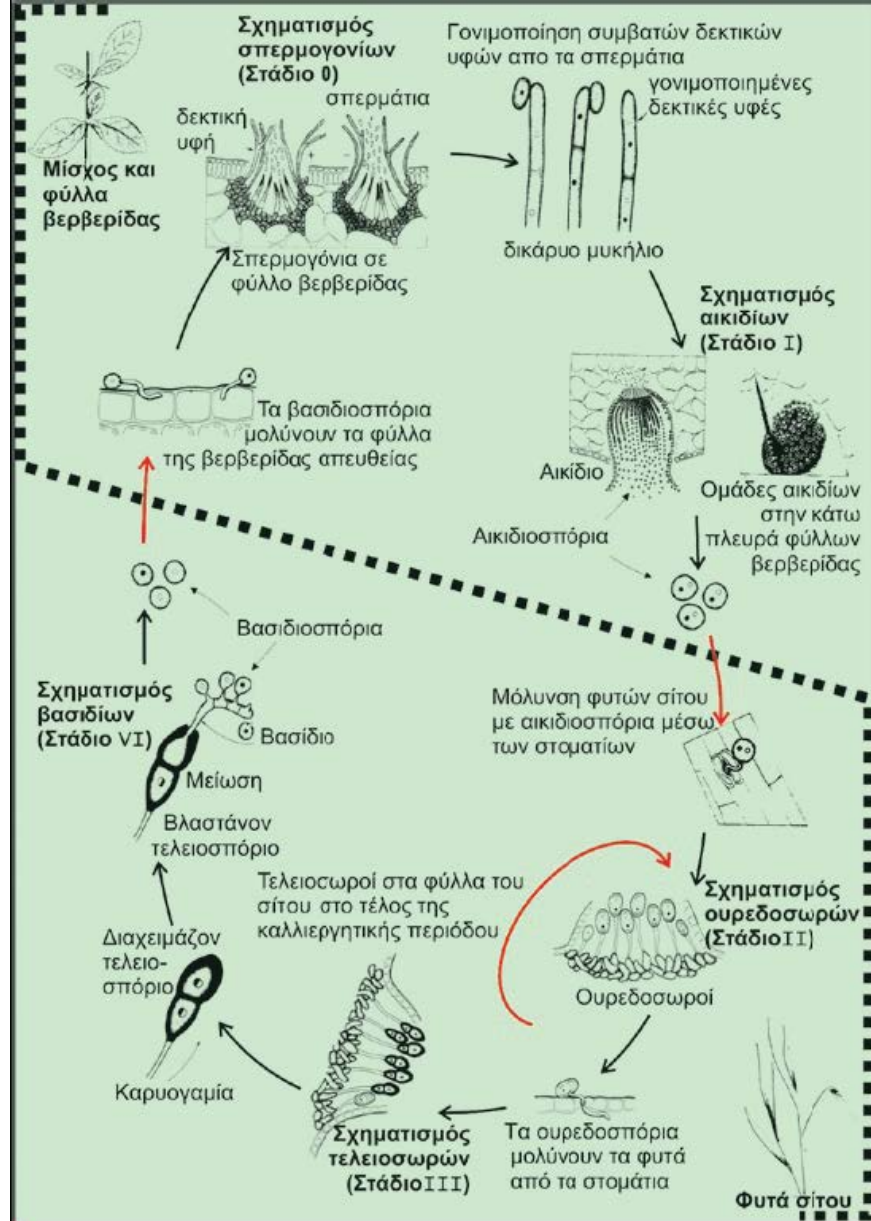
Σχηματισμός σπερμογονίων (Στάδιο 0)

Γονιμοποίηση συμβατών δεκτικών υφών απο τα σπερμάτια

γονιμοποιημένες δεκτικές υφές

δεκτική υφή

σπερμάτια

Μίσχος και φύλλα βερβερίδας

Σπερμογόνια σε φύλλο βερβερίδας

δικάρυο μυκήλιο

Σχηματισμός αικιδίων (Στάδιο I)

Τα βασιδιοσπόρια μολύνουν τα φύλλα της βερβερίδας απευθείας

Αικίδιο

Ομάδες αικιδίων στην κάτω πλευρά φύλλων βερβερίδας

Αικιδιοσπόρια

Βασιδιοσπόρια

Σχηματισμός βασιδίων (Στάδιο VI)

Βασίδιο

Μείωση

Μόλυνση φυτών σίτου με αικιδιοσπόρια μέσω των στοματίων

Βλαστάνον τελειοσπόριο

Τελειοσωροί στα φύλλα του σίτου στο τέλος της καλλιεργητικής περιόδου

Σχηματισμός ουρεδοσωρών (Στάδιο II)

Διαχειμάζον τελειοσπόριο

Ουρεδοσωροί

Καρυογαμία

Σχηματισμός τελειοσωρών (Στάδιο III)

Τα ουρεδοσπόρια μολύνουν τα φυτά από τα στομάτια

Φυτά σίτου